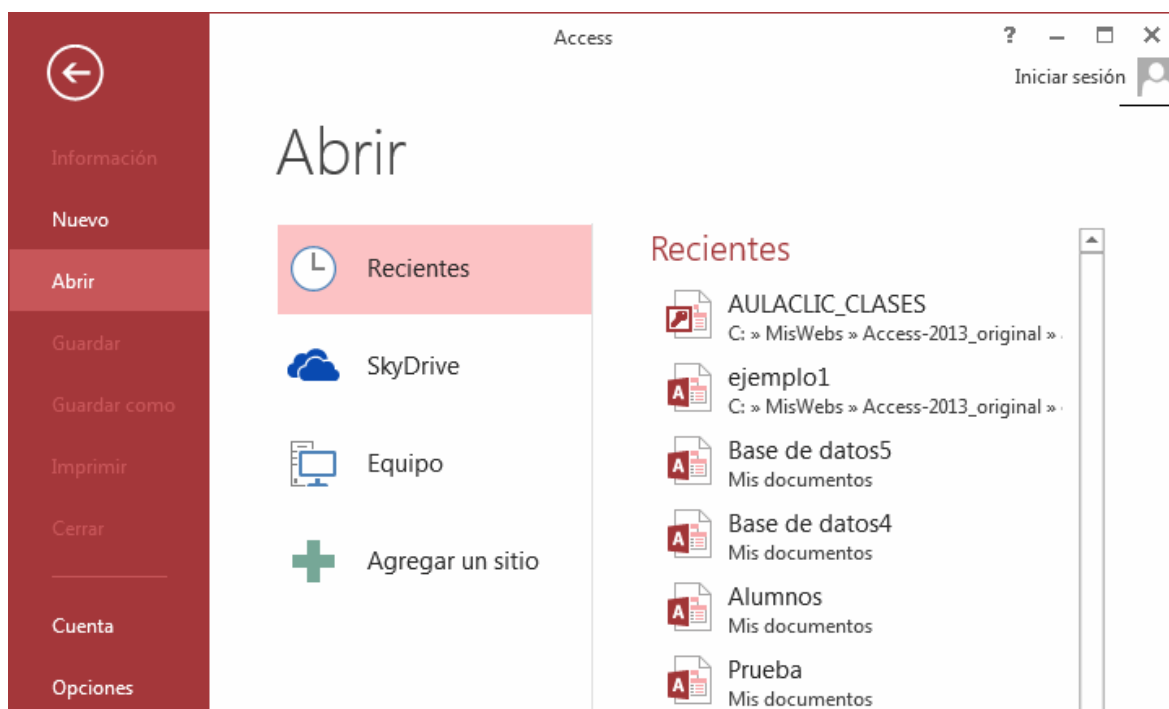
Información
Nuevo
Abrir
Guardar
Guardar como
Imprimir
Cerrar
Cuenta
Opciones

Access
?
Iniciar sesión

Abrir

Recientes
SkyDrive
Equipo
Agregar un sitio

Recientes
AULACLIC_CLASES
C: » MisWebs » Access-2013_original »
ejemplo1
C: » MisWebs » Access-2013_original »
Base de datos5
Mis documentos
Base de datos4
Mis documentos
Alumnos
Mis documentos
Prueba
Mis documentos